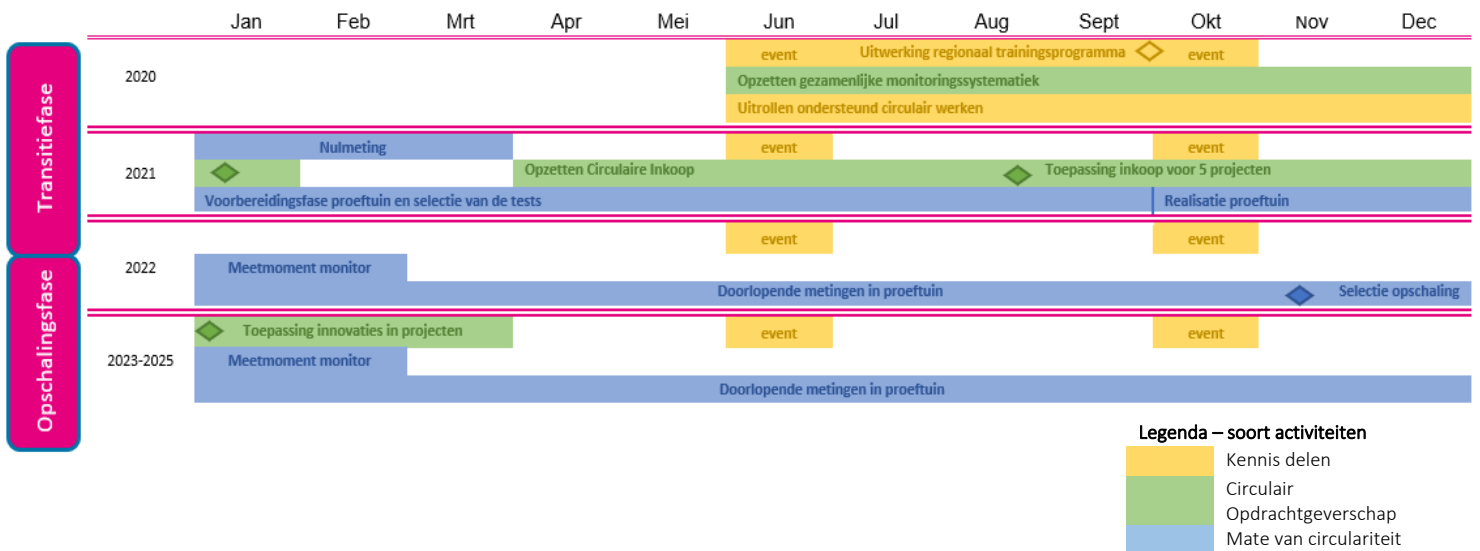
Jan Feb Mrt Apr Mei Jun Jul Aug Sept Okt Nov Dec

Transitiefase

2020
event Uitwerking regionaal trainingsprogramma event
Opzetten gezamenlijke monitoringssystematiek
Uitrollen ondersteund circulair werken

2021
Nulmeting event event
Opzetten Circulaire Inkoop Toepassing inkoop voor 5 projecten
Voorbereidingsfase proeftuin en selectie van de tests Realisatie proeftuin

Opschalingsfase

2022
event event
Meetmoment monitor
Doorlopende metingen in proeftuin Selectie opschaling

2023-2025
Toepassing innovaties in projecten event event
Meetmoment monitor
Doorlopende metingen in proeftuin

Legenda – soort activiteiten
Kennis delen
Circulair Opdrachtgeverschap
Mate van circulariteit